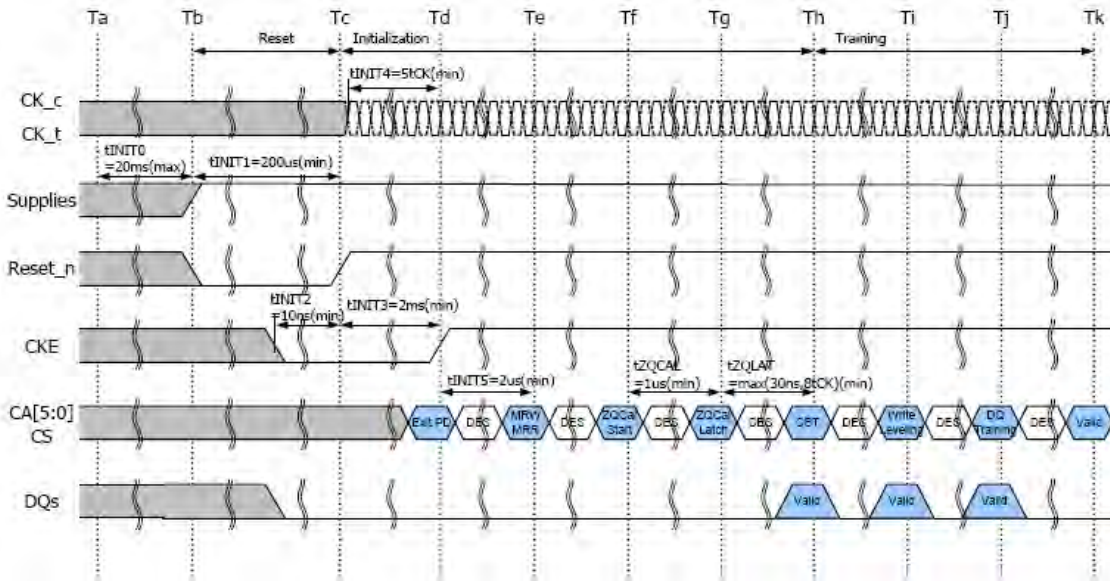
Ta Tb Tc Td Te Tf Tg Th Ti Tj Tk

Reset Initialization Training

tINIT4=5tCK(min)

CK_c
CK_t

tINIT0 =20ms(max)

tINIT1=200us(min)

Supplies

Reset_n

tINIT2 =10ns(min)

tINIT3=2ms(min)

CKE

tINIT5=2us(min)

tZQCAL =1us(min)

tZQLAT =max(30ns,8tCK)(min)

CA[5:0]
CS

Exit PD DES MRW MRR DES ZQCal Start DES ZQCal Latch DES CBT DES Write Leveling DES DQ Training DES Valid

DQs

Valid Valid Valid